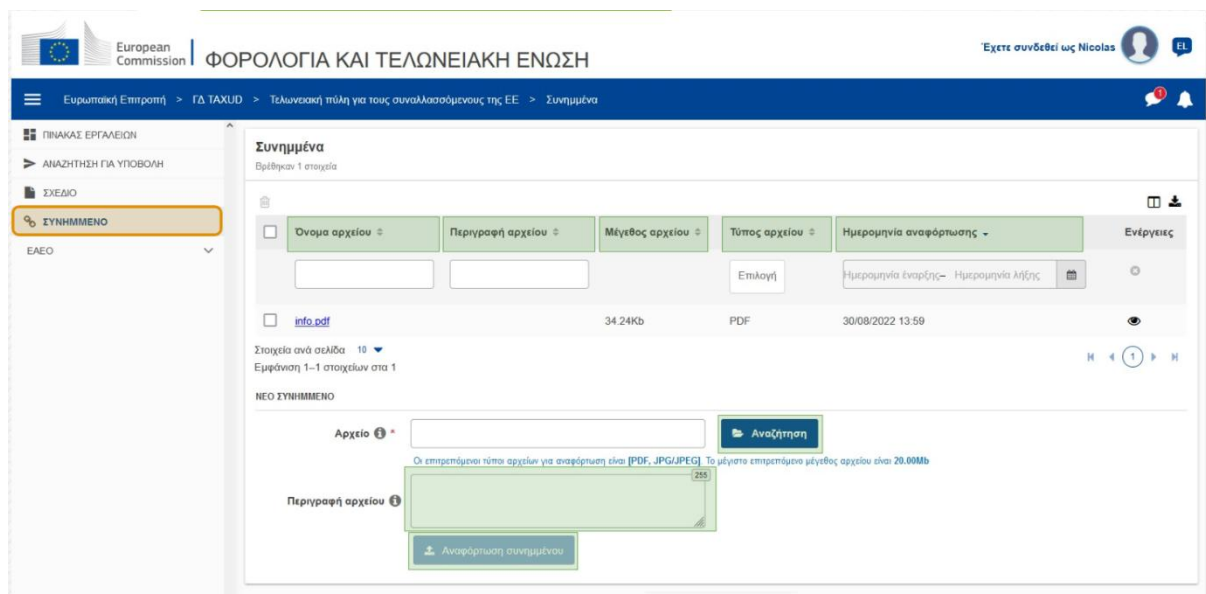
European Commission | ΦΟΡΟΛΟΓΙΑ ΚΑΙ ΤΕΛΩΝΕΙΑΚΗ ΕΝΩΣΗ

Έχετε συνδεθεί ως Nicolas EL

Ευρωπαϊκή Επιτροπή > ΓΔ TAXUD > Τελωνειακή πύλη για τους συναλλασσόμενους της ΕΕ > Συνημμένα

1

ΠΙΝΑΚΑΣ ΕΡΓΑΛΕΙΩΝ
ΑΝΑΖΗΤΗΣΗ ΓΙΑ ΥΠΟΒΟΛΗ
ΣΧΕΔΙΟ
ΣΥΝΗΜΜΕΝΟ
EAEO

Συνημμένα
Βρέθηκαν 1 στοιχεία

| | Όνομα αρχείου | Περιγραφή αρχείου | Μέγεθος αρχείου | Τύπος αρχείου | Ημερομηνία αναφόρτωσης | Ενέργειες |
|---|---|---|---|---|---|---|
| | | | | Επιλογή | Ημερομηνία έναρξης– Ημερομηνία λήξης | |
| | info.pdf | | 34.24Kb | PDF | 30/08/2022 13:59 | |

Στοιχεία ανά σελίδα 10
Εμφάνιση 1–1 στοιχείων στα 1

1

ΝΕΟ ΣΥΝΗΜΜΕΝΟ

Αρχείο *
Αναζήτηση
Οι επιτρεπόμενοι τύποι αρχείων για αναφόρτωση είναι [PDF, JPG/JPEG]. Το μέγιστο επιτρεπόμενο μέγεθος αρχείου είναι 20.00Mb

Περιγραφή αρχείου
255

Αναφόρτωση συνημμένου